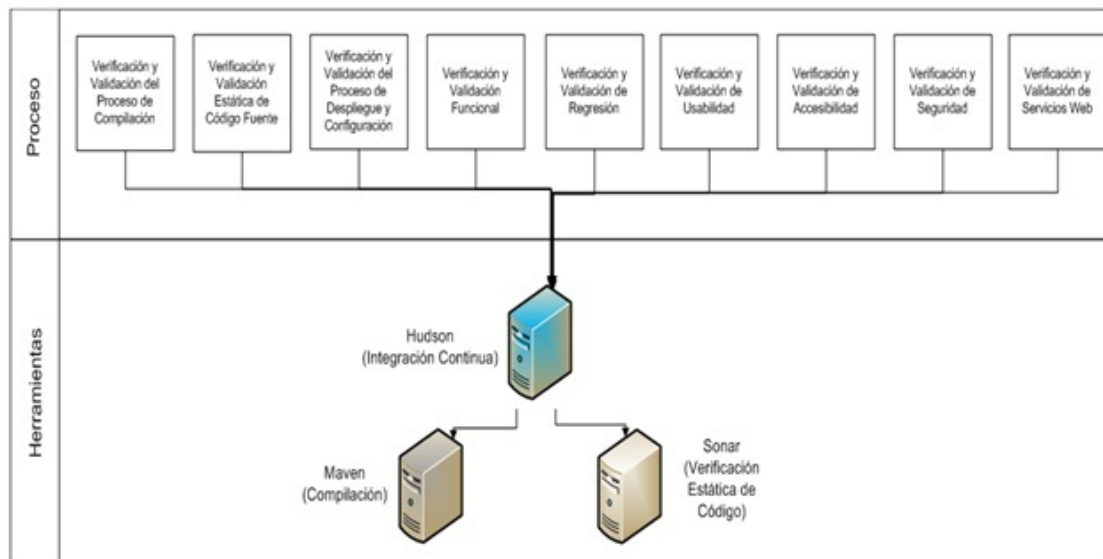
Proceso

Verificación y Validación del Proceso de Compilación

Verificación y Validación Estática de Código Fuente

Verificación y Validación del Proceso de Despliegue y Configuración

Verificación y Validación Funcional

Verificación y Validación de Regresión

Verificación y Validación de Usabilidad

Verificación y Validación de Accesibilidad

Verificación y Validación de Seguridad

Verificación y Validación de Servicios Web

Herramientas

Hudson (Integración Continua)

Maven (Compilación)

Sonar (Verificación Estática de Código)